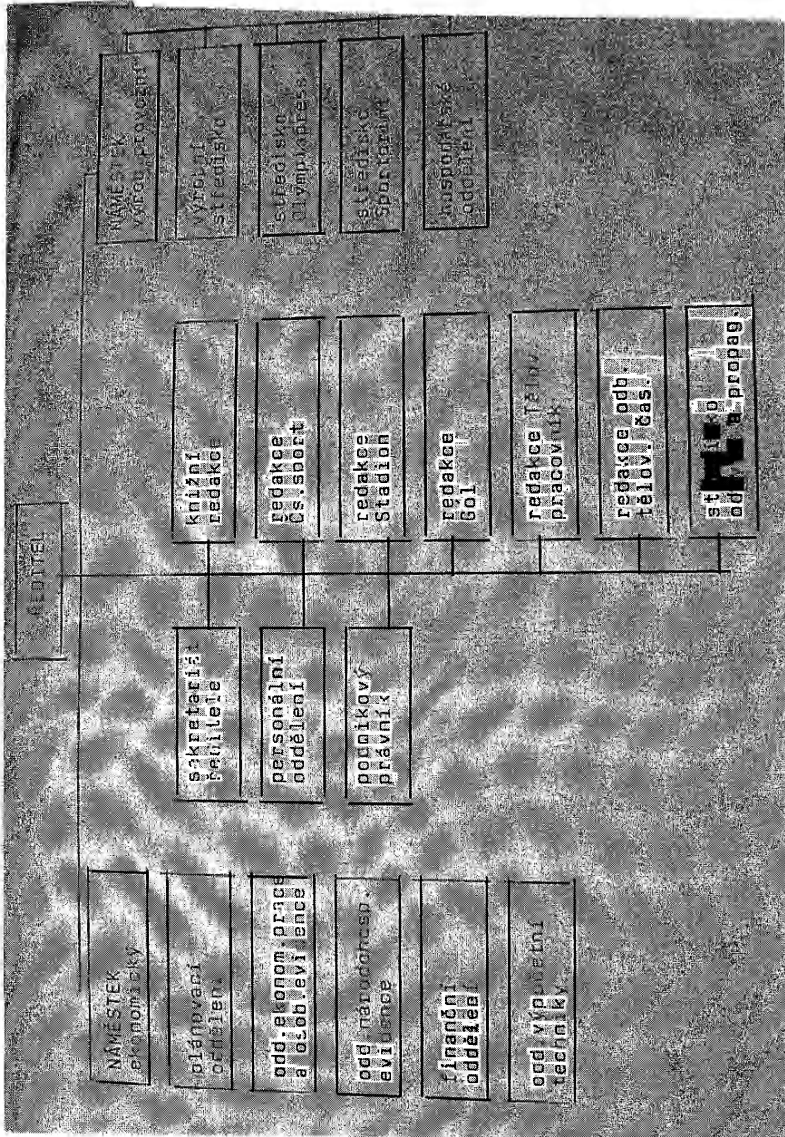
ŘEDITEL

NÁMĚSTEK ekonomický

plánovací oddělení

odd. ekonom.práce a odd. evidence

odd.národohosp. evidence

finanční oddělení

odd.výpočetní techniky

sekretariát ředitele

personální oddělení

podnikový právník

knižní redakce

redakce Čs.sport

redakce Stadion

redakce Gól

redakce Tělov. pracovník

redakce odb. tělov. čas.

st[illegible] od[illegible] a propag.

NÁMĚSTEK výrob.provozní

výrobní středisko

středisko Olympiapress

středisko Sportprint

hospodářské oddělení